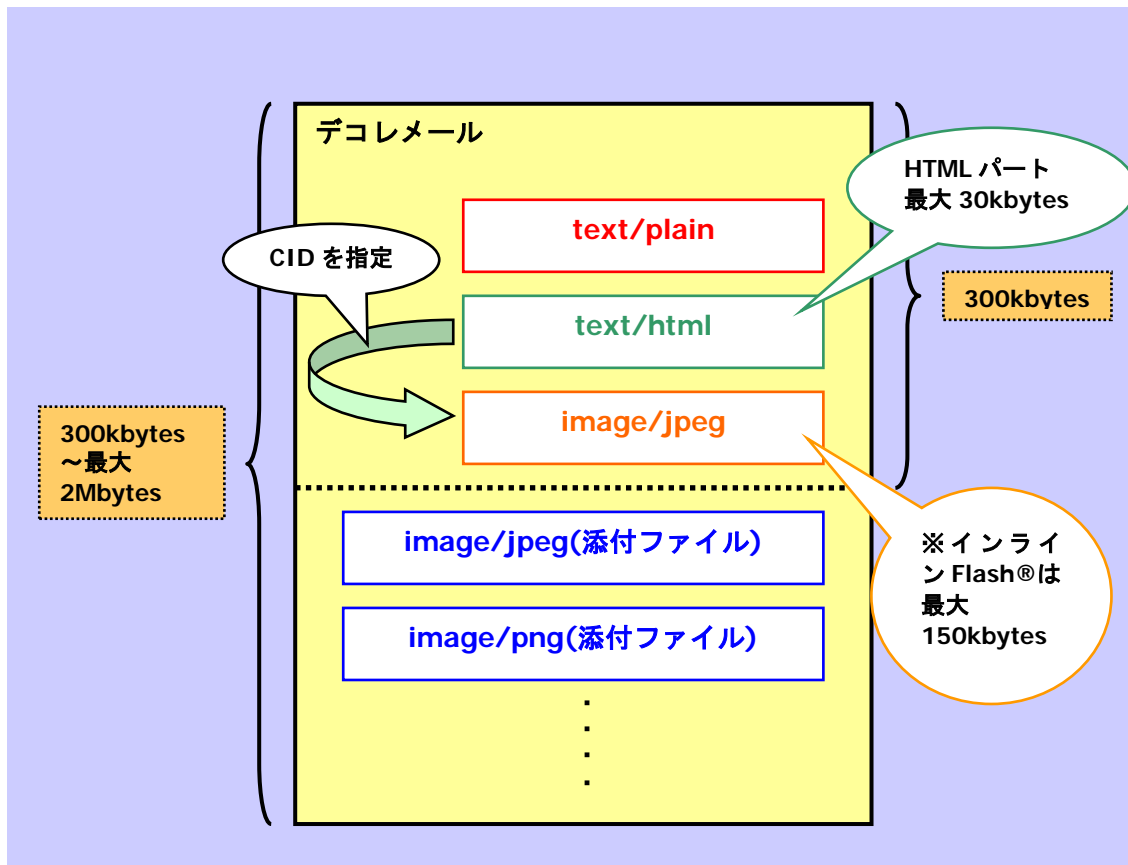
デコレメール

HTML パート
最大 30kbytes

text/plain

CID を指定

text/html

300kbytes

image/jpeg

300kbytes
～最大
2Mbytes

image/jpeg(添付ファイル)

※インライン Flash®は
最大
150kbytes

image/png(添付ファイル)

・
・
・
・